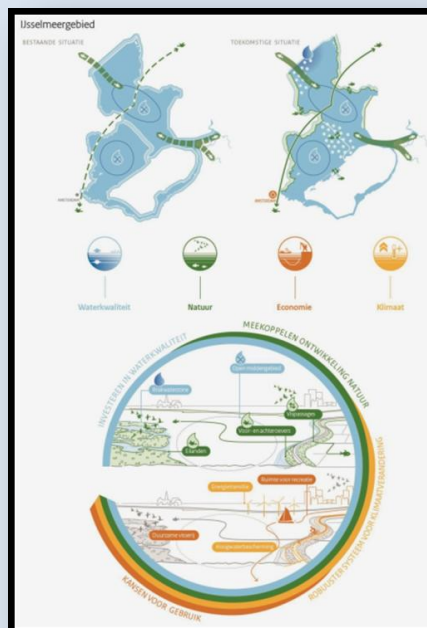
IJsselmeergebied

BESTAANDE SITUATIE

TOEKOMSTIGE SITUATIE

AMSTERDAM

AMSTERDAM

Waterkwaliteit

Natuur

Economie

Klimaat

INVESTEREN IN WATERKWALITEIT?

MEEKOPPELEN ONTWIKKELING NATUUR

ROBUUSTER SYSTEEM VOOR KLIMAATVERANDERING

KANSEN VOOR GEBRUIK

Zoetwatertreme

Open middengebied

Vispassages

Voor- en achteroevers

Eilanden

Energietransitie

Ruimte voor recreatie

Duurzame visserij

Hoogwaterbescherming